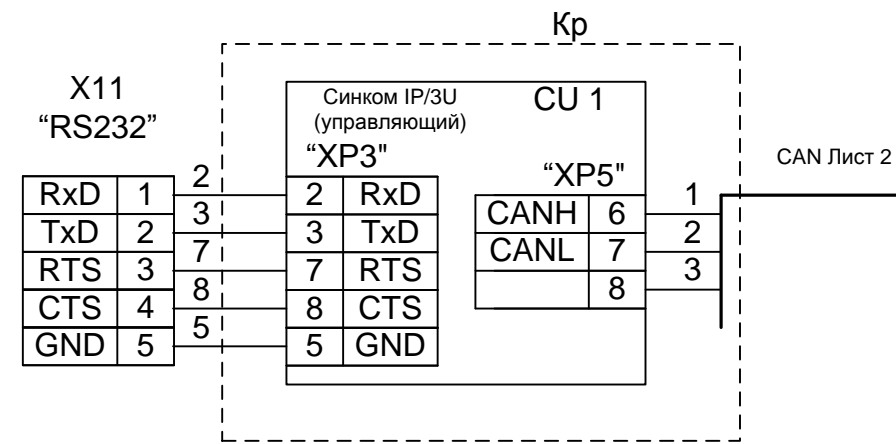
Кр

X11
“RS232"

| RxD | 1 |
|---|---|
| TxD | 2 |
| RTS | 3 |
| CTS | 4 |
| GND | 5 |

2
3
7
8
5

Синком IP/3U
(управляющий)
CU 1

“XP3"

| 2 | RxD |
|---|---|
| 3 | TxD |
| 7 | RTS |
| 8 | CTS |
| 5 | GND |

“XP5"

| CANH | 6 |
|---|---|
| CANL | 7 |
| | 8 |

1
2
3

CAN Лист 2